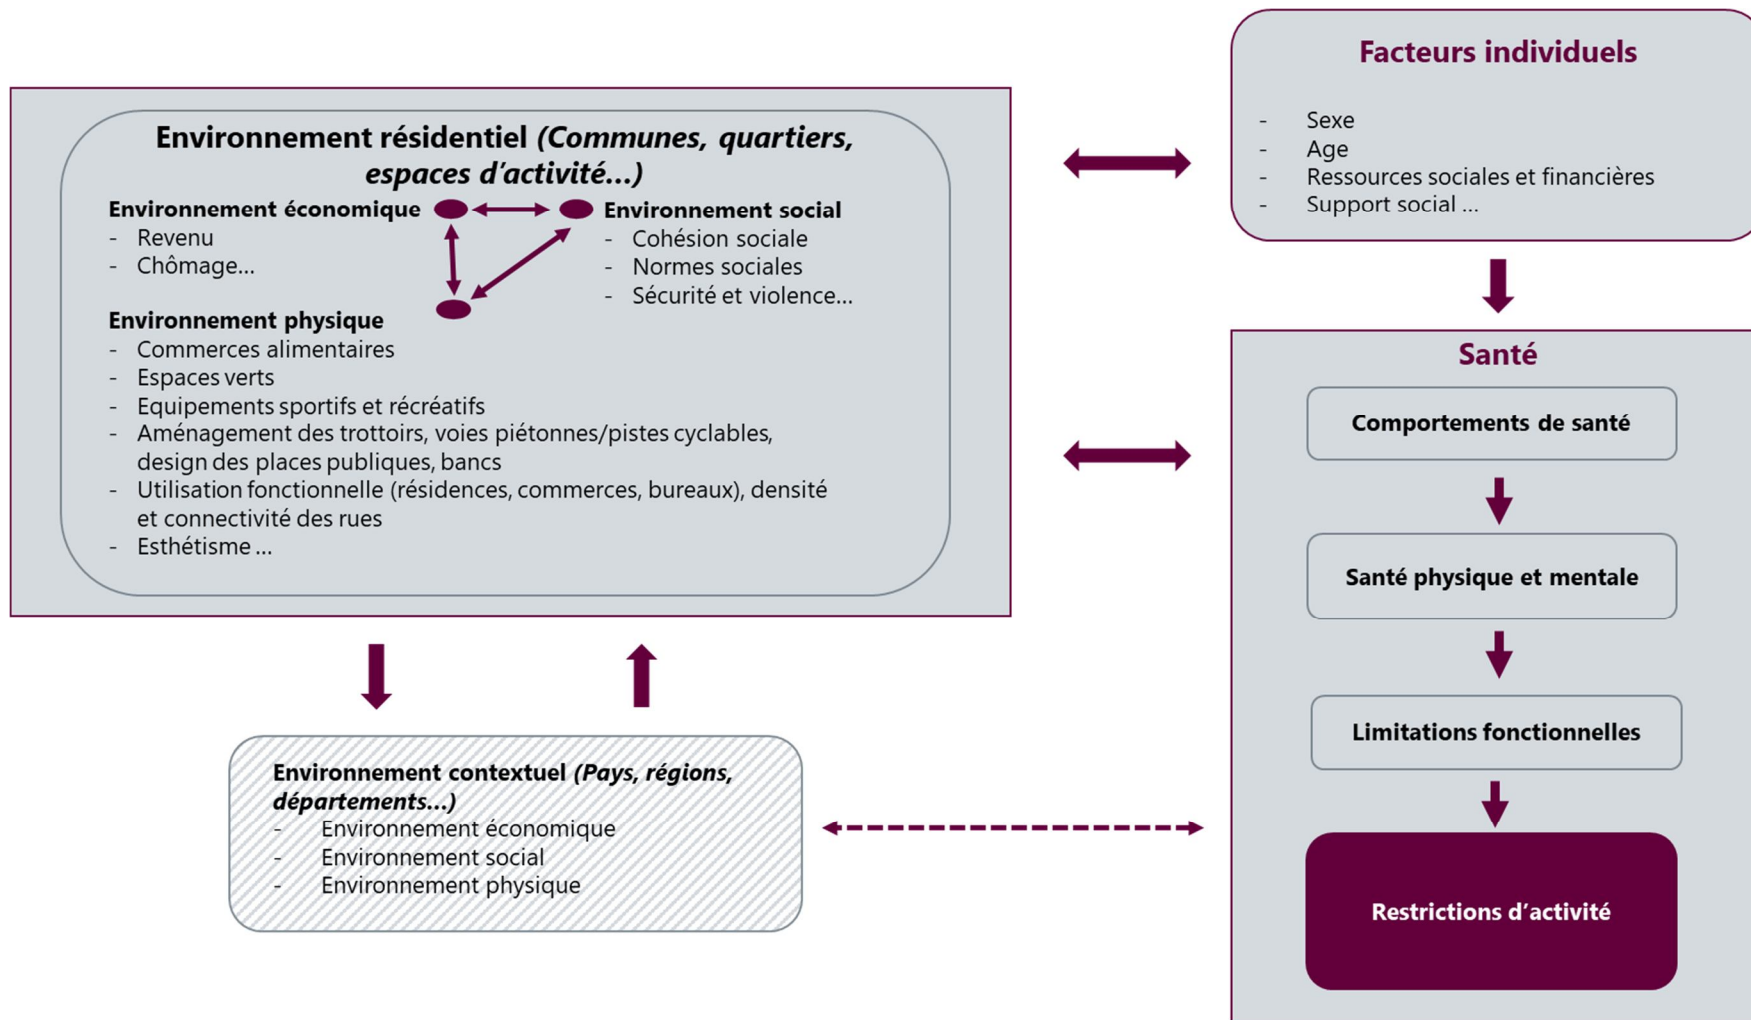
Environnement résidentiel *(Communes, quartiers, espaces d'activité…)*

Environnement économique
- Revenu
- Chômage…

Environnement social
- Cohésion sociale
- Normes sociales
- Sécurité et violence…

Environnement physique
- Commerces alimentaires
- Espaces verts
- Equipements sportifs et récréatifs
- Aménagement des trottoirs, voies piétonnes/pistes cyclables, design des places publiques, bancs
- Utilisation fonctionnelle (résidences, commerces, bureaux), densité et connectivité des rues
- Esthétisme …

Facteurs individuels
- Sexe
- Age
- Ressources sociales et financières
- Support social …

Santé

Comportements de santé

Santé physique et mentale

Limitations fonctionnelles

Restrictions d'activité

Environnement contextuel *(Pays, régions, départements…)*
- Environnement économique
- Environnement social
- Environnement physique